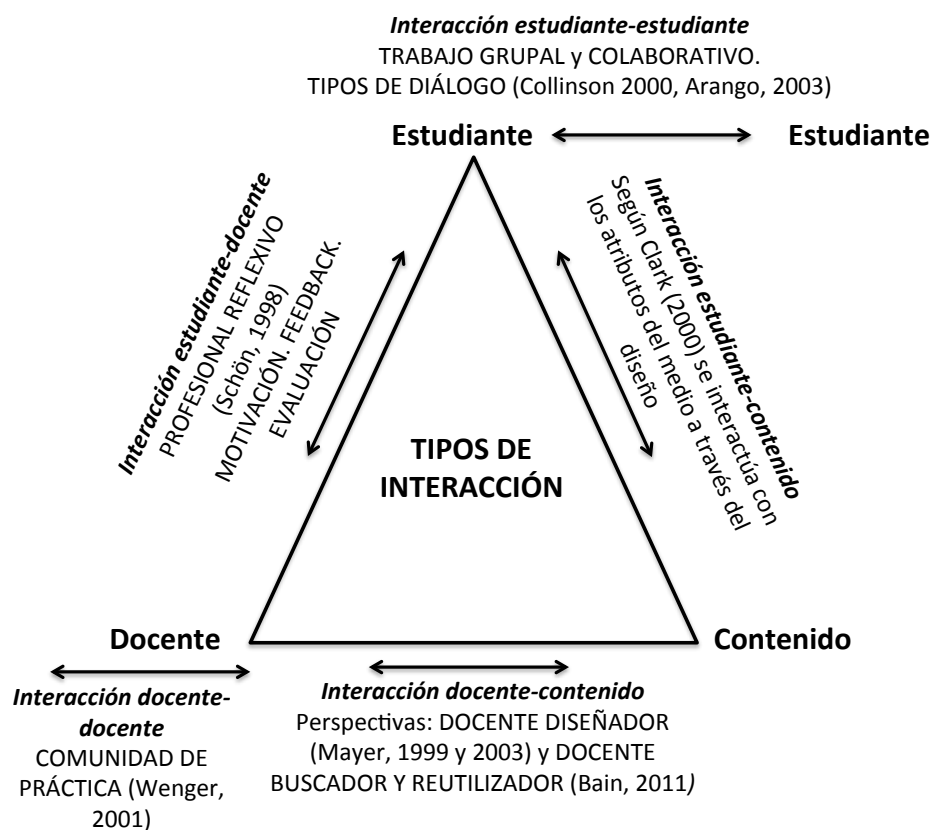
Interacción estudiante-estudiante
TRABAJO GRUPAL y COLABORATIVO.
TIPOS DE DIÁLOGO (Collinson 2000, Arango, 2003)

Estudiante

Estudiante

Interacción estudiante-docente
PROFESIONAL REFLEXIVO (Schön, 1998)
MOTIVACIÓN. FEEDBACK. EVALUACIÓN

Interacción estudiante-contenido
Según Clark (2000) se interactúa con los atributos del medio a través del diseño

TIPOS DE INTERACCIÓN

Docente

Contenido

Interacción docente-docente
COMUNIDAD DE PRÁCTICA (Wenger, 2001)

Interacción docente-contenido
Perspectivas: DOCENTE DISEÑADOR (Mayer, 1999 y 2003) y DOCENTE BUSCADOR Y REUTILIZADOR (Bain, 2011)